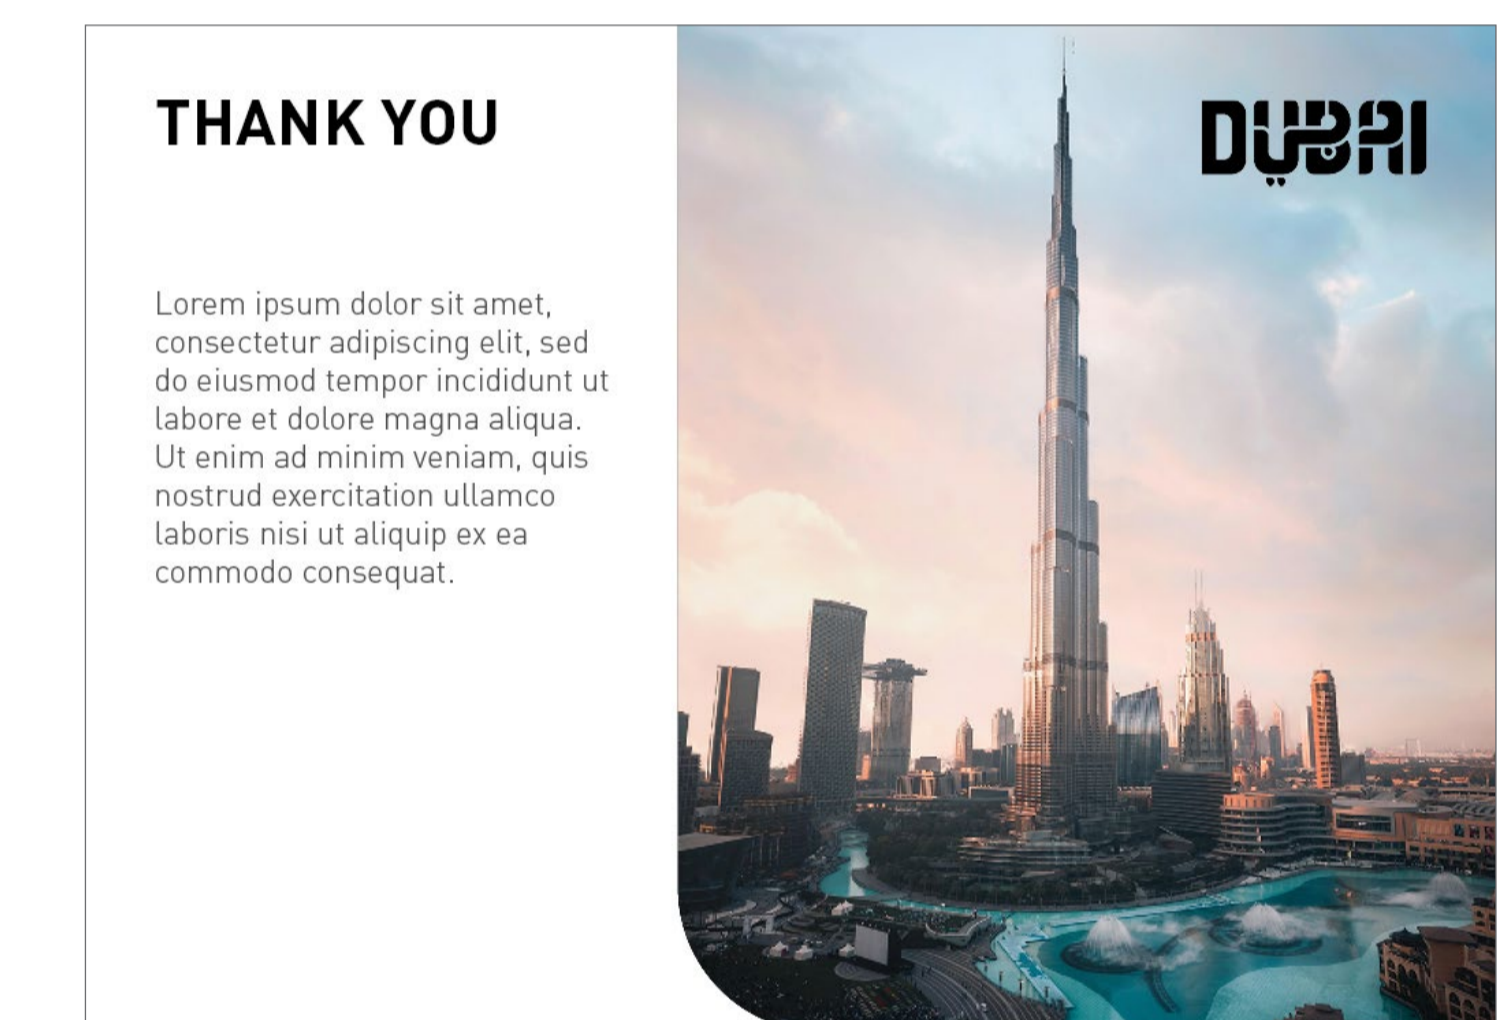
THANK YOU

Lorem ipsum dolor sit amet, consectetur adipiscing elit, sed do eiusmod tempor incididunt ut labore et dolore magna aliqua. Ut enim ad minim veniam, quis nostrud exercitation ullamco laboris nisi ut aliquip ex ea commodo consequat.

DUBAI